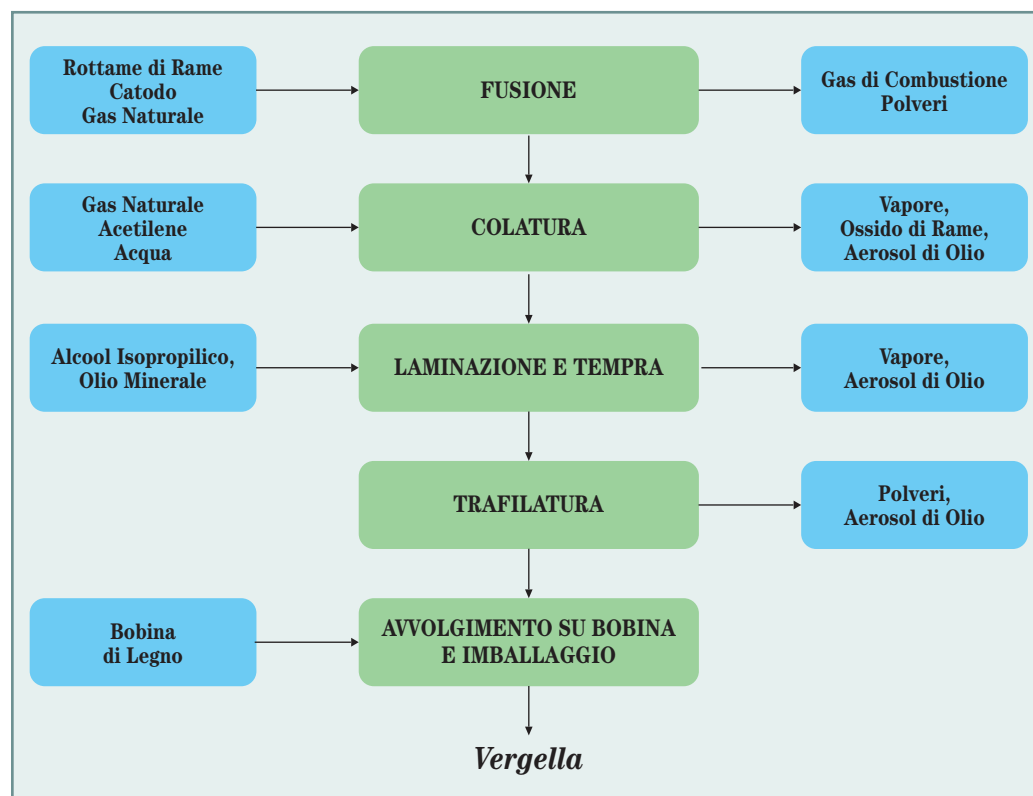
Rottame di Rame
Catodo
Gas Naturale

FUSIONE

Gas di Combustione
Polveri

Gas Naturale
Acetilene
Acqua

COLATURA

Vapore,
Ossido di Rame,
Aerosol di Olio

Alcool Isopropilico,
Olio Minerale

LAMINAZIONE E TEMPRA

Vapore,
Aerosol di Olio

TRAFILATURA

Polveri,
Aerosol di Olio

Bobina
di Legno

AVVOLGIMENTO SU BOBINA
E IMBALLAGGIO

Vergella